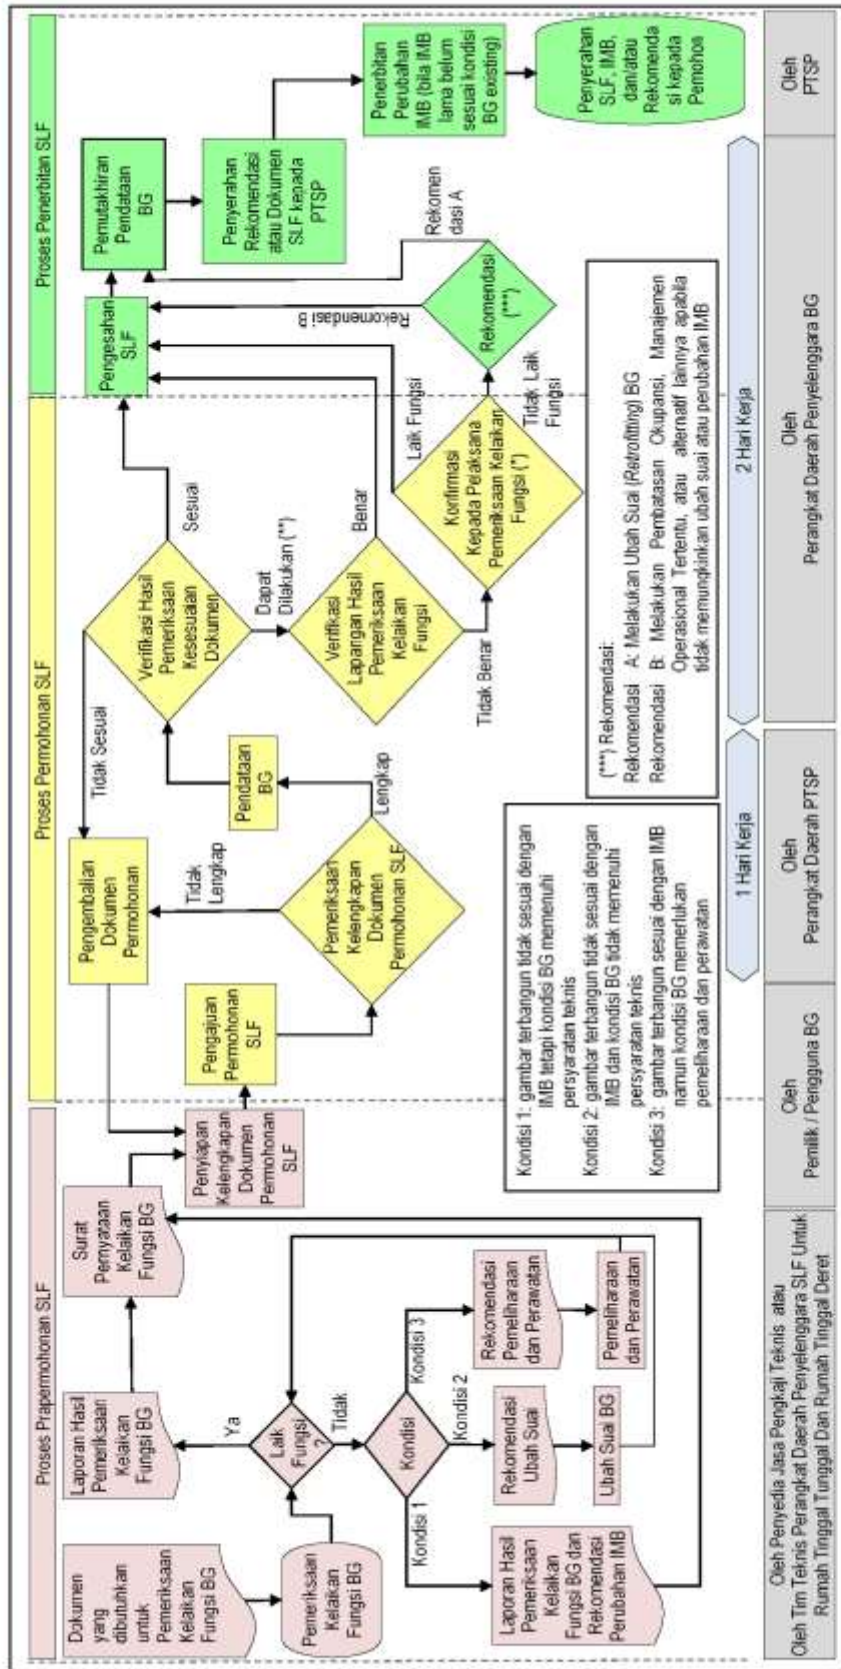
Proses Prapermohonan SLF

Dokumen yang dibutuhkan untuk Pemeriksaan Kelaikan Fungsi BG

Pemeriksaan Kelaikan Fungsi BG

Laik Fungsi ?

Ya

Tidak

Laporan Hasil Pemeriksaan Kelaikan Fungsi BG

Kondisi

Kondisi 1

Kondisi 2

Kondisi 3

Laporan Hasil Pemeriksaan Kelaikan Fungsi BG dan Rekomendasi Perubahan IMB

Rekomendasi Ubah Suai

Ubah Suai BG

Rekomendasi Pemeliharaan dan Perawatan

Pemeliharaan dan Perawatan

Surat Pernyataan Kelaikan Fungsi BG

Penyiapan Kelengkapan Dokumen Permohonan SLF

Proses Permohonan SLF

Pengajuan Permohonan SLF

Pemeriksaan Kelengkapan Dokumen Permohonan SLF

Tidak Lengkap

Lengkap

Pengembalian Dokumen Permohonan

Pendataan BG

Tidak Sesuai

Verifikasi Hasil Pemeriksaan Kesesuaian Dokumen

Sesuai

Dapat Dilakukan (**)

Verifikasi Lapangan Hasil Pemeriksaan Kelaikan Fungsi

Benar

Tidak Benar

Konfirmasi Kepada Pelaksana Pemeriksaan Kelaikan Fungsi (*)

Laik Fungsi

Tidak Laik Fungsi

Rekomendasi (***)

Rekomendasi B

Rekomendasi A

Proses Penerbitan SLF

Pengesahan SLF

Pemutakhiran Pendataan BG

Penyerahan Rekomendasi atau Dokumen SLF kepada PTSP

Penerbitan Perubahan IMB (bila IMB lama belum sesuai kondisi BG existing)

Penyerahan SLF, IMB, dan/atau Rekomendasi kepada Pemohon

Kondisi 1: gambar terbangun tidak sesuai dengan IMB tetapi kondisi BG memenuhi persyaratan teknis
Kondisi 2: gambar terbangun tidak sesuai dengan IMB dan kondisi BG tidak memenuhi persyaratan teknis
Kondisi 3: gambar terbangun sesuai dengan IMB namun kondisi BG memerlukan pemeliharaan dan perawatan

(***) Rekomendasi:
Rekomendasi A: Melakukan Ubah Suai (Retrofitting) BG
Rekomendasi B: Melakukan Pembatasan Okupansi, Manajemen Operasional Tertentu, atau alternatif lainnya apabila tidak memungkinkan ubah suai atau perubahan IMB

1 Hari Kerja

2 Hari Kerja

Oleh Penyedia Jasa Pengkaji Teknis atau Oleh Tim Teknis Perangkat Daerah Penyelenggara SLF Untuk Rumah Tinggal Tunggal Dan Rumah Tinggal Deret

Oleh Pemilik / Pengguna BG

Oleh Perangkat Daerah PTSP

Oleh Perangkat Daerah Penyelenggara BG

Oleh PTSP